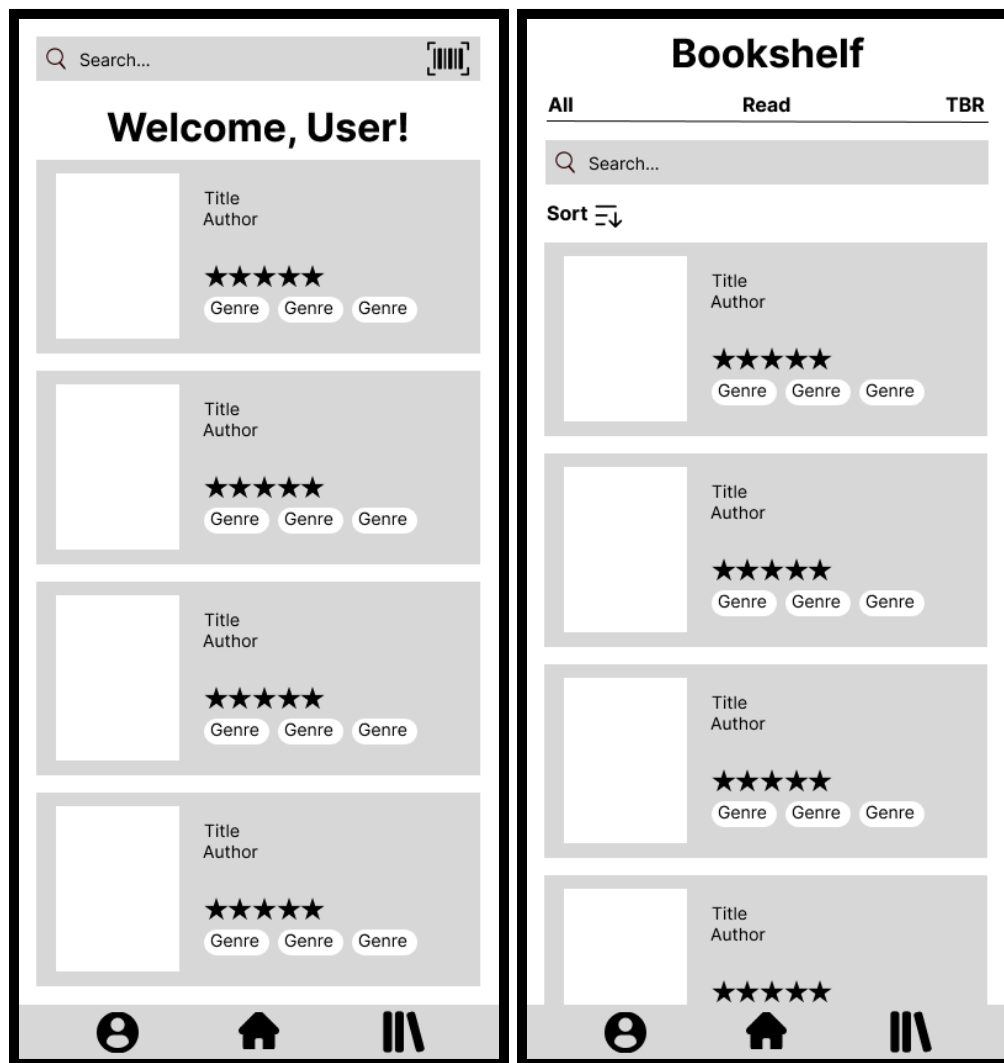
Search...

Welcome, User!

Title
Author
★★★★★
Genre Genre Genre

Title
Author
★★★★★
Genre Genre Genre

Title
Author
★★★★★
Genre Genre Genre

Title
Author
★★★★★
Genre Genre Genre

Bookshelf

All Read TBR

Search...

Sort

Title
Author
★★★★★
Genre Genre Genre

Title
Author
★★★★★
Genre Genre Genre

Title
Author
★★★★★
Genre Genre Genre

Title
Author
★★★★★